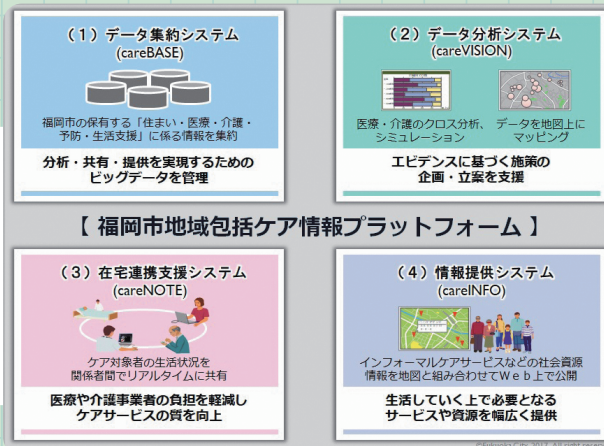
（１）データ集約システム
(careBASE)

福岡市の保有する「住まい・医療・介護・予防・生活支援」に係る情報を集約

分析・共有・提供を実現するためのビッグデータを管理

（２）データ分析システム
(careVISION)

医療・介護のクロス分析、シミュレーション

データを地図上にマッピング

エビデンスに基づく施策の企画・立案を支援

【 福岡市地域包括ケア情報プラットフォーム 】

（３）在宅連携支援システム
(careNOTE)

ケア対象者の生活状況を関係者間でリアルタイムに共有

医療や介護事業者の負担を軽減しケアサービスの質を向上

（４）情報提供システム
(careINFO)

インフォーマルケアサービスなどの社会資源情報を地図と組み合わせてWeb上で公開

生活していく上で必要となるサービスや資源を幅広く提供

©Fukuoka City 2017 All right reserved